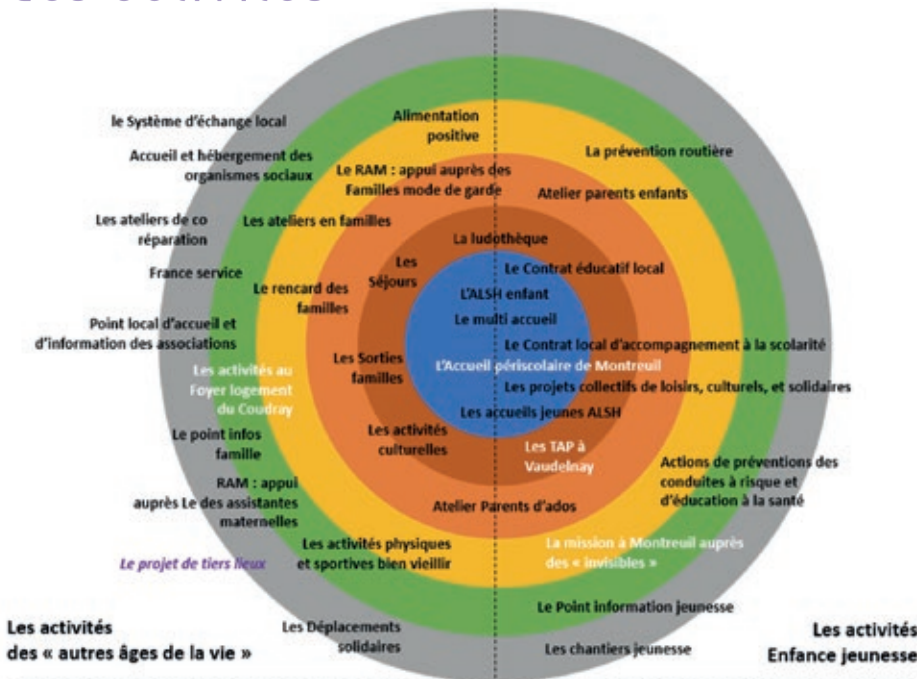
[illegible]

le Système d'échange local

Accueil et hébergement des organismes sociaux

Les ateliers de co réparation

France service

Point local d'accueil et d'information des associations

Les activités au Foyer logement du Coudray

Le point infos famille

RAM : appui auprès Le des assistantes maternelles

Le projet de tiers lieux

Alimentation positive

Le RAM : appui auprès des Familles mode de garde

Les ateliers en familles

Le rencard des familles

Les Séjours

La ludothèque

Le Contrat éducatif local

L'ALSH enfant

Le multi accueil

Les Sorties familles

L'Accueil périscolaire de Montreuil

Les accueils jeunes ALSH

Les activités culturelles

Les TAP à Vaudelnay

Atelier Parents d'ados

La prévention routière

Atelier parents enfants

Le Contrat local d'accompagnement à la scolarité

Les projets collectifs de loisirs, culturels, et solidaires

Actions de préventions des conduites à risque et d'éducation à la santé

Les activités physiques et sportives bien vieillir

La mission à Montreuil auprès des « invisibles »

Le Point information jeunesse

Les Déplacements solidaires

Les chantiers jeunesse

Les activités des « autres âges de la vie »

Les activités Enfance jeunesse